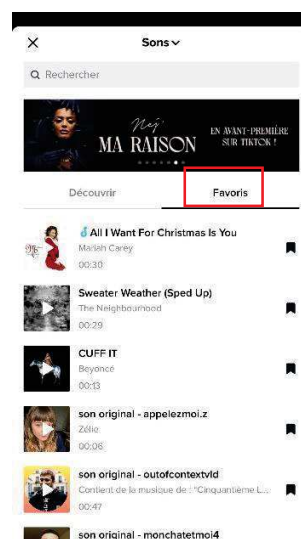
×

Sons

Rechercher

Nej'
MA RAISON
EN AVANT-PREMIÈRE SUR TIKTOK !

Découvrir

Favoris

All I Want For Christmas Is You
Mariah Carey
00:30

Sweater Weather (Sped Up)
The Neighbourhood
00:29

CUFF IT
Beyoncé
00:13

son original - appelezmoi.z
Zélie
00:06

son original - outofcontextvld
Contient de la musique de : "Cinquantième L...
00:47

son original - monchatetmoi4